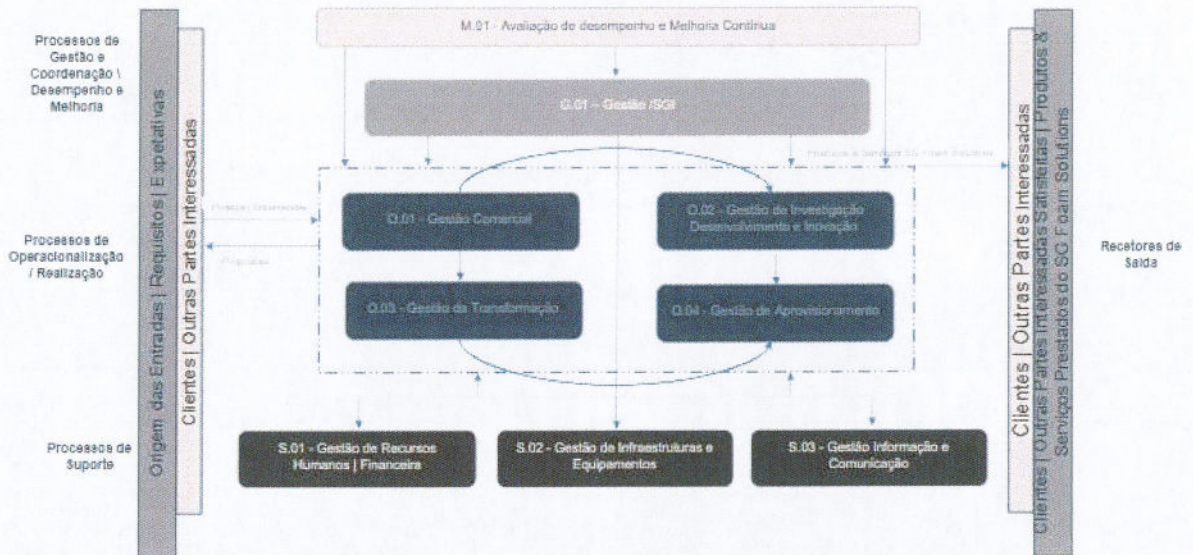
Processos de Gestão e Coordenação \ Desempenho e Melhoria

Origem das Entradas | Requisitos | Espetativas

Clientes | Outras Partes Interessadas

M.01 - Avaliação de desempenho e Melhoria Contínua

G.01 – Gestão /SGI

Produtos e Serviços SC Foam Solutions

Pedidos | Encomendas

Propostas

Processos de Operacionalização / Realização

O.01 - Gestão Comercial

O.02 - Gestão da Investigação Desenvolvimento e Inovação

O.03 - Gestão da Transformação

O.04 - Gestão de Aprovisionamento

Processos de Suporte

S.01 - Gestão de Recursos Humanos | Financeira

S.02 - Gestão de Infraestruturas e Equipamentos

S.03 - Gestão Informação e Comunicação

Clientes | Outras Partes Interessadas

Clientes | Outras Partes Interessadas Satisfeitas | Produtos & Serviços Prestados do SC Foam Solutions

Recetores de Saída